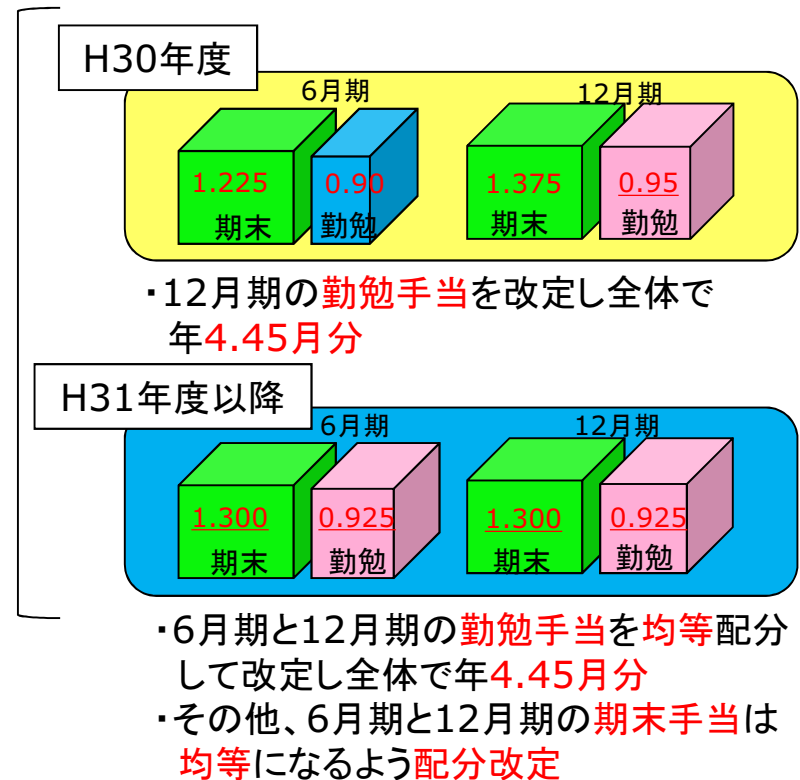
H30年度

6月期

1.225
期末

0.90
勤勉

12月期

1.375
期末

0.95
勤勉

・12月期の勤勉手当を改定し全体で年4.45月分

H31年度以降

6月期

1.300
期末

0.925
勤勉

12月期

1.300
期末

0.925
勤勉

・6月期と12月期の勤勉手当を均等配分して改定し全体で年4.45月分

・その他、6月期と12月期の期末手当は均等になるよう配分改定